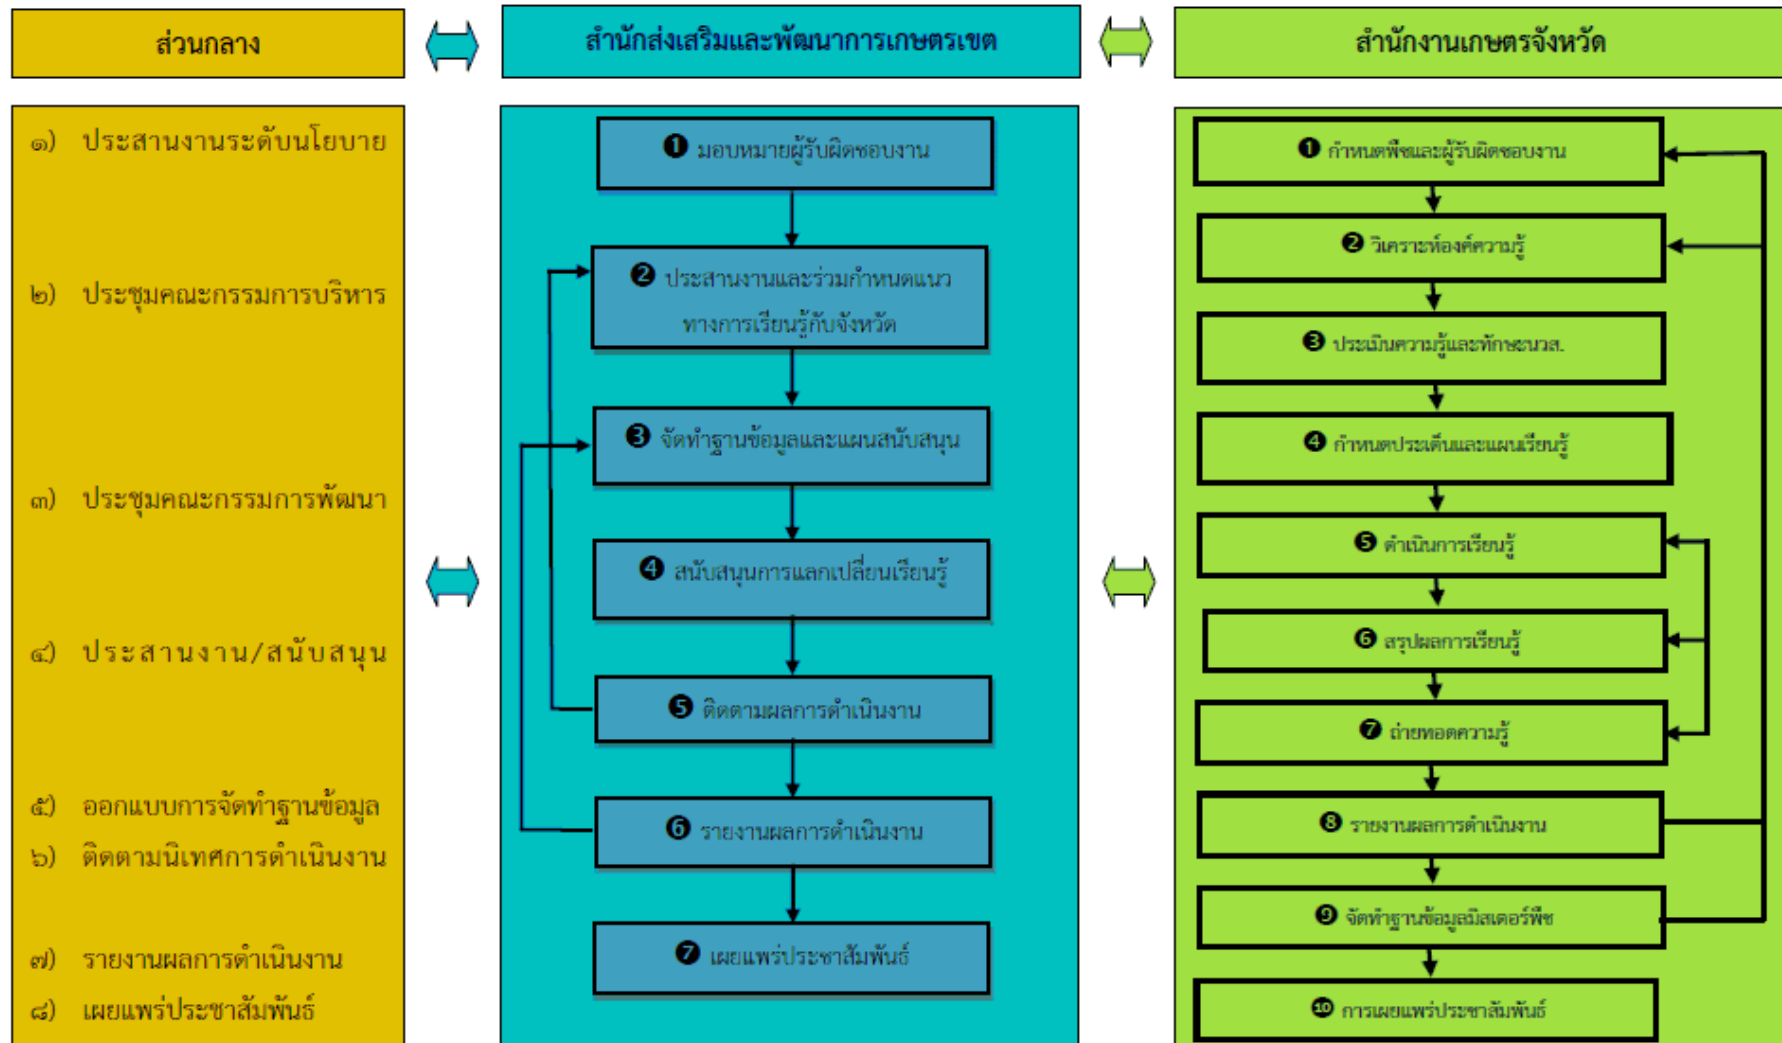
ส่วนกลาง

สำนักส่งเสริมและพัฒนาการเกษตรเขต

สำนักงานเกษตรจังหวัด

๑) ประสานงานระดับนโยบาย

๒) ประชุมคณะกรรมการบริหาร

๓) ประชุมคณะกรรมการพัฒนา

๔) ประสานงาน/สนับสนุน

๕) ออกแบบการจัดทำฐานข้อมูล

๖) ติดตามนิเทศการดำเนินงาน

๗) รายงานผลการดำเนินงาน

๘) เผยแพร่ประชาสัมพันธ์

❶ มอบหมายผู้รับผิดชอบงาน

❷ ประสานงานและร่วมกำหนดแนวทางการเรียนรู้กับจังหวัด

❸ จัดทำฐานข้อมูลและแผนสนับสนุน

❹ สนับสนุนการแลกเปลี่ยนเรียนรู้

❺ ติดตามผลการดำเนินงาน

❻ รายงานผลการดำเนินงาน

❼ เผยแพร่ประชาสัมพันธ์

❶ กำหนดพืชและผู้รับผิดชอบงาน

❷ วิเคราะห์องค์ความรู้

❸ ประเมินความรู้และทักษะนวส.

❹ กำหนดประเด็นและแผนเรียนรู้

❺ ดำเนินการเรียนรู้

❻ สรุปผลการเรียนรู้

❼ ถ่ายทอดความรู้

❽ รายงานผลการดำเนินงาน

❾ จัดทำฐานข้อมูลมิสเตอร์พืช

❿ การเผยแพร่ประชาสัมพันธ์